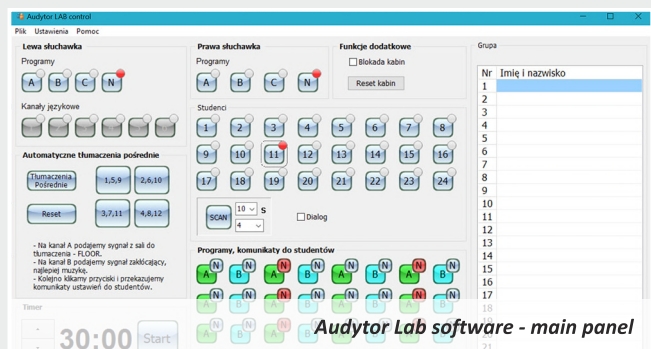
Audytor LAB control

Plik Ustawienia Pomoc

Lewa słuchawka

Programy

A B C N

Kanały językowe

Automatyczne tłumaczenia pośrednie

Tłumaczenia Pośrednie

1,5,9

2,6,10

Reset

3,7,11

4,8,12

- Na kanał A podajemy sygnał z sali do tłumaczenia - FLOOR.
- Na kanał B podajemy sygnał zakłócający, najlepiej muzykę.
- Kolejno klikamy przyciski i przekazujemy komunikaty ustawień do studentów.

Timer

30:00

Start

Prawa słuchawka

Programy

A B C N

Funkcje dodatkowe

Blokada kabin

Reset kabin

Studenci

1 2 3 4 5 6 7 8
9 10 11 12 13 14 15 16
17 18 19 20 21 22 23 24

SCAN 10 S
4

Dialog

Programy, komunikaty do studentów

A N B N A N B N A N B N A N B N

Grupa

| Nr | Imię i nazwisko |
|---|---|
| 1 | |
| 2 | |
| 3 | |
| 4 | |
| 5 | |
| 6 | |
| 7 | |
| 8 | |
| 9 | |
| 10 | |
| 11 | |
| 12 | |
| 13 | |
| 14 | |
| 15 | |
| 16 | |
| 17 | |
| 18 | |

Audytor Lab software - main panel